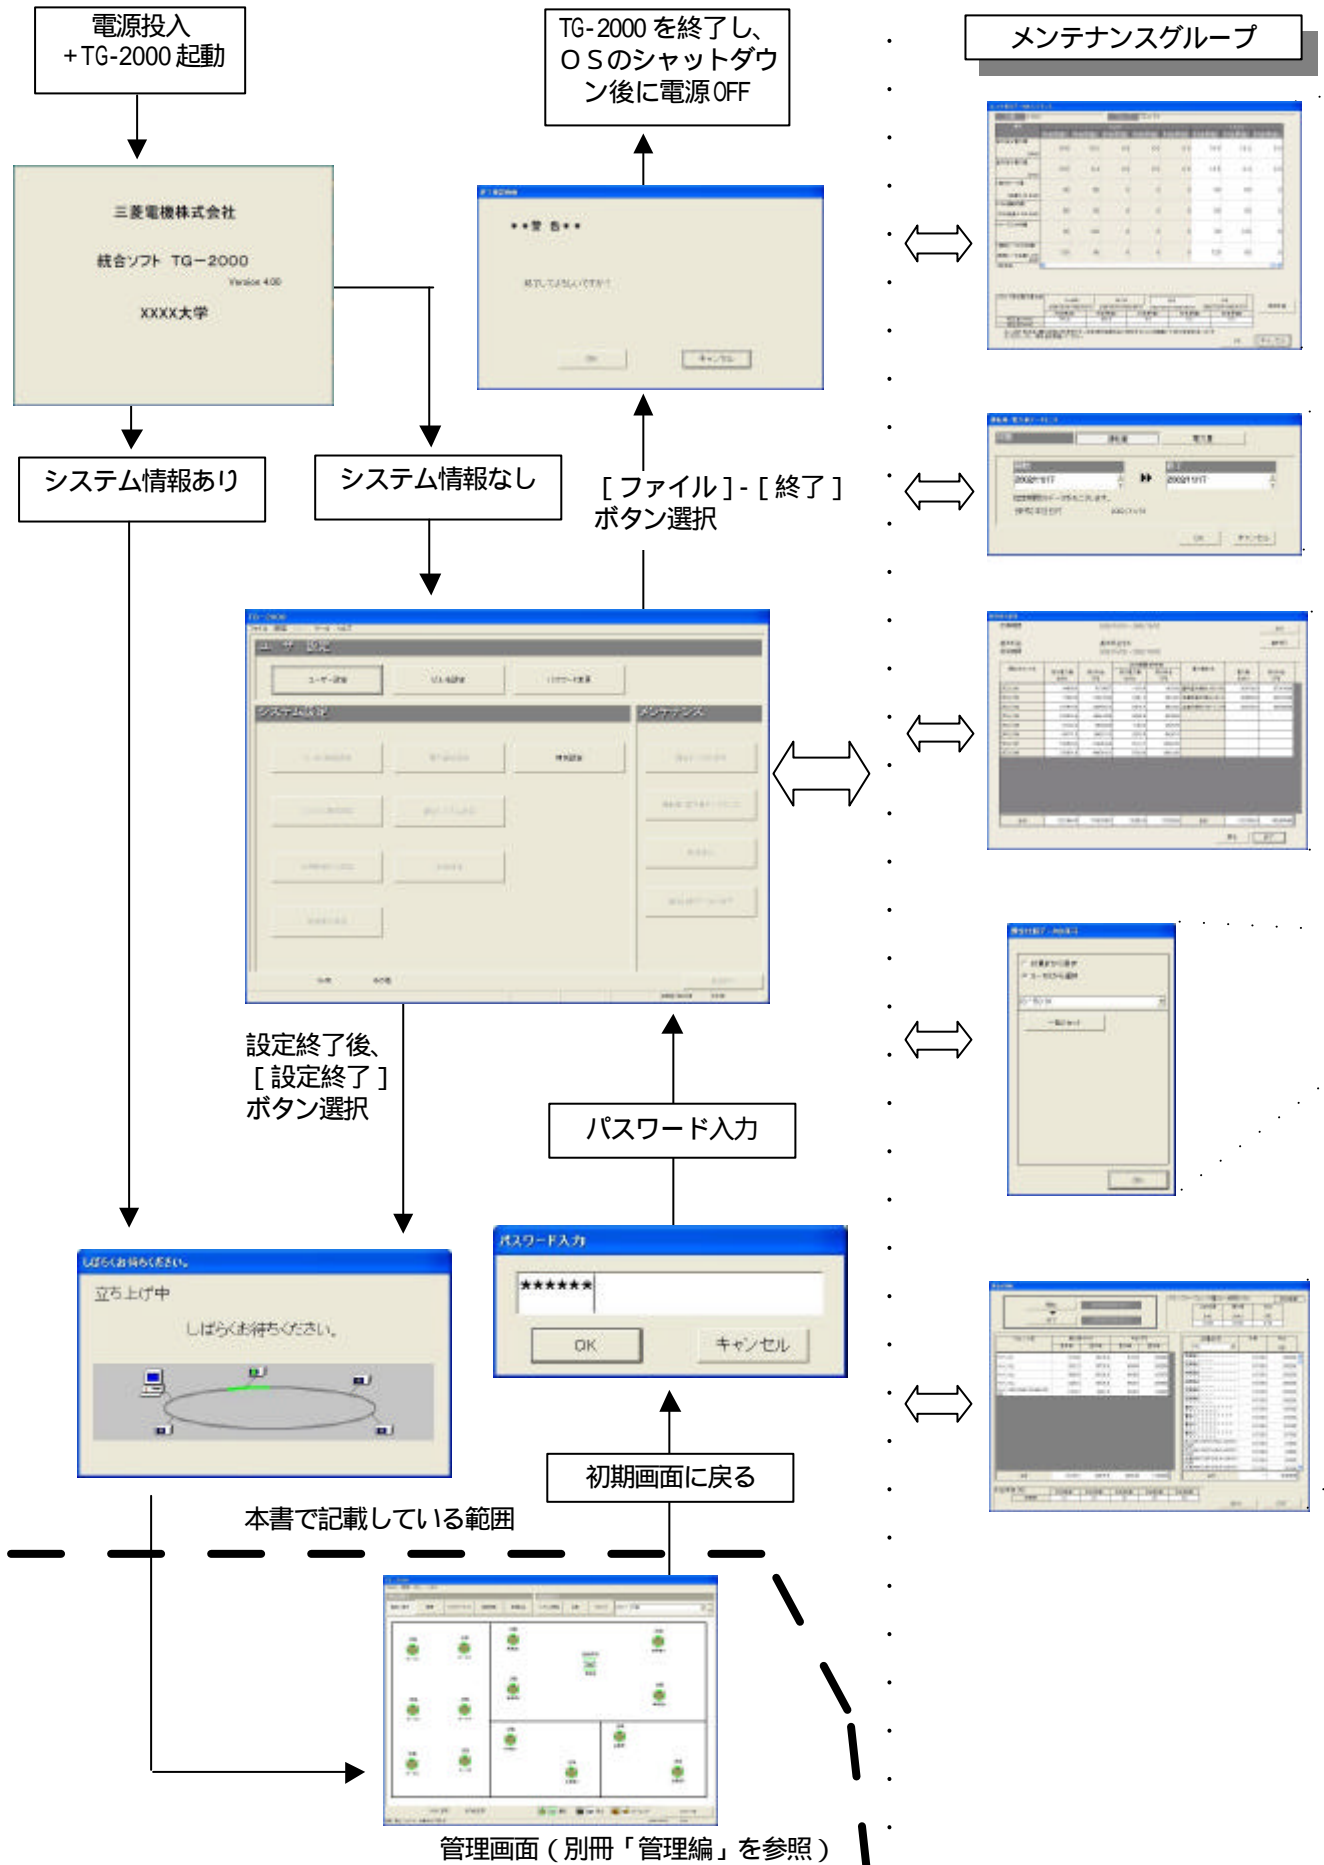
電源投入
+TG-2000 起動

TG-2000 を終了し、ＯＳのシャットダウン後に電源 OFF

メンテナンスグループ

三菱電機株式会社

統合ソフト TG−2000

Version 4.00

XXXX大学

＊＊警 告＊＊

終了してよろしいですか？

OK

キャンセル

システム情報あり

システム情報なし

［ファイル］-［終了］ボタン選択

ユ ザ 設定

システム設定

メンテナンス

設定終了後、［設定終了］ボタン選択

パスワード入力

しばらくお待ちください。

立ち上げ中

しばらくお待ちください。

パスワード入力

******

OK

キャンセル

初期画面に戻る

本書で記載している範囲

管理画面（別冊「管理編」を参照）